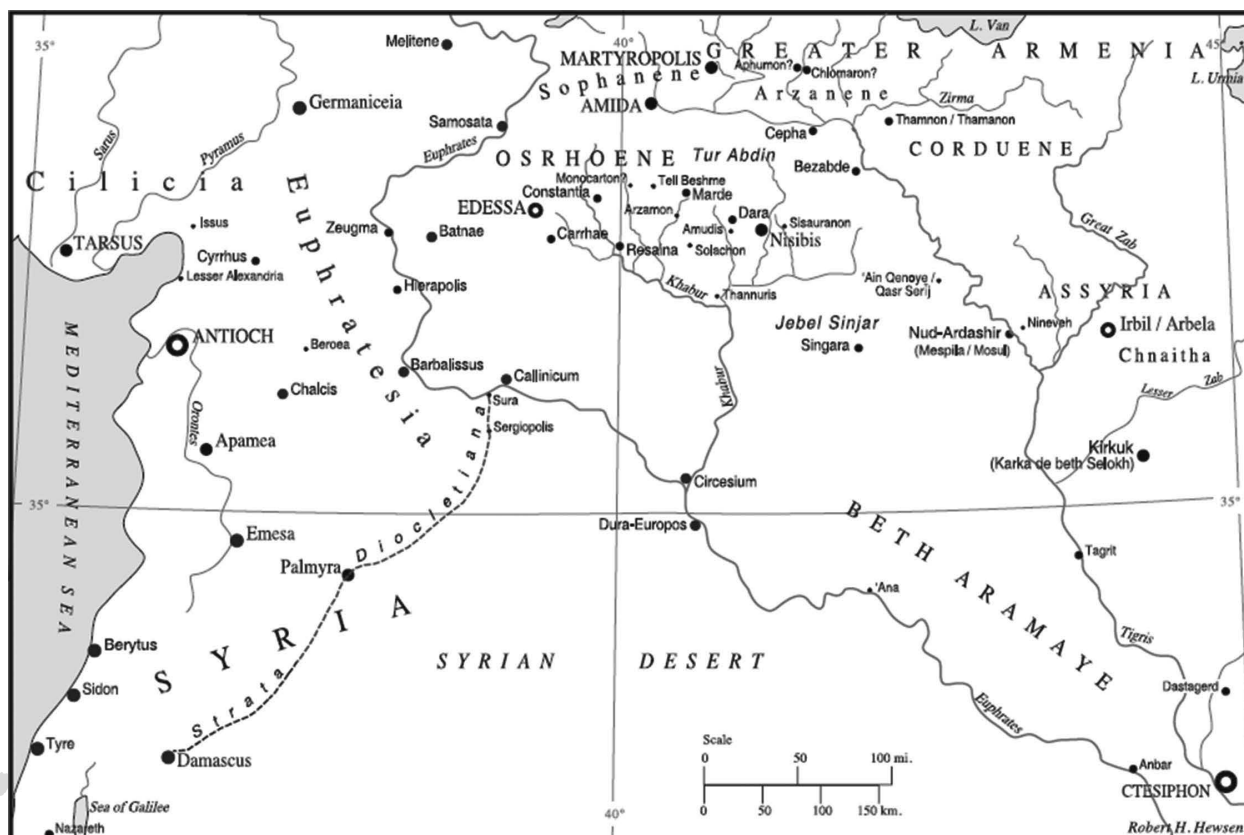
35° 40° 45°

L. Van

L. Urmia

Melitene

MARTYROPOLIS

GREATER ARMENIA

Aphumon? Chlomaron?

Sophanene

Arzanene

Zirma

AMIDA

Germaniceia

Samosata

Cepha

Thamnon / Thamanon

Sarus

Pyramus

Euphrates

OSRHOENE

Tur Abdin

CORDUENE

Cilicia

Euphratesia

Monocarton?

Tell Beshme

Bezabde

Constantia

Marde

Issus

Zeugma

EDESSA

Arzamon

Dara

Sisauranon

Great Zab

TARSUS

Cyrrhus

Batnae

Carrhae

Amudis

Nisibis

Lesser Alexandria

Resaina

Solschon

Hierapolis

Khabur

Thannuris

'Ain Qenoye / Qasr Serij

ASSYRIA

Jebel Sinjar

MEDITERRANEAN SEA

ANTIOCH

Beroea

Nud-Ardashir (Mespila / Mosul)

Nineveh

Irbil / Arbela

Singara

Chnaitha

Barbalissus

Callinicum

Chalcis

Khabur

Lesser Zab

Sura

Orontes

Sergiopolis

Apamea

Kirkuk (Karka de beth Selokh)

Circesium

35°

Dura-Europos

BETH ARAMAYE

Emesa

Palmyra

Diocletiana

Tagrit

'Ana

Strata

SYRIA

Berytus

SYRIAN DESERT

Tigris

Sidon

Dastagerd

Euphrates

Tyre

Damascus

Scale

0 50 100 mi.

0 50 100 150 km.

Anbar

CTESIPHON

Sea of Galilee

Nazareth

40°

Robert H. Hewsen